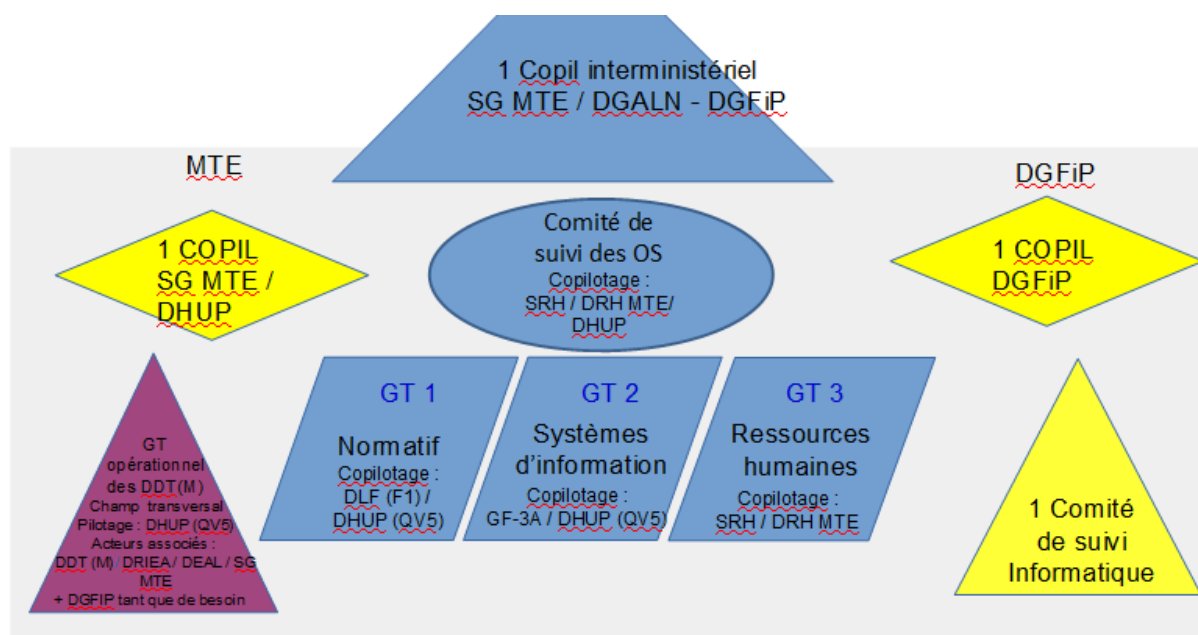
1 Copil interministériel
SG MTE / DGALN - DGFiP

MTE

1 COPIL
SG MTE /
DHUP

Comité de suivi des OS
Copilotage :
SRH / DRH MTE/ DHUP

DGFiP

1 COPIL
DGFiP

GT opérationnel des DDT(M)
Champ transversal
Pilotage : DHUP (QV5)
Acteurs associés :
DDT (M) / DRIEA / DEAL / SG MTE
+ DGFIP tant que de besoin

GT 1
Normatif
Copilotage :
DLF (F1) / DHUP (QV5)

GT 2
Systèmes d'information
Copilotage :
GF-3A / DHUP (QV5)

GT 3
Ressources humaines
Copilotage :
SRH / DRH MTE

1 Comité de suivi Informatique